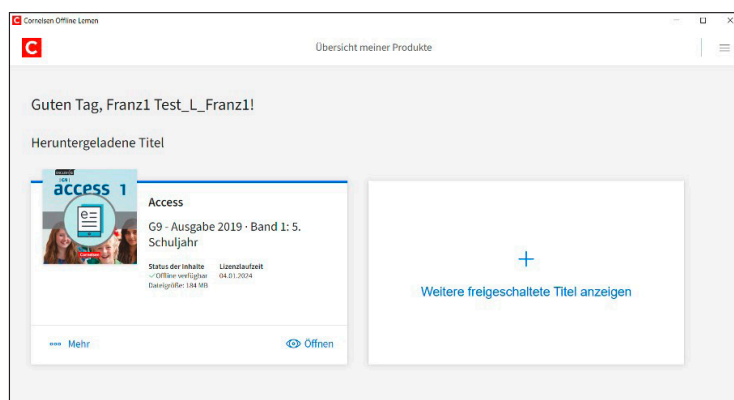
Cornelsen Offline Lernen

Übersicht meiner Produkte

Guten Tag, Franz1 Test_L_Franz1!

Heruntergeladene Titel

access 1

Access

G9 - Ausgabe 2019 · Band 1: 5. Schuljahr

Status der Inhalte
✓ Offline verfügbar
Dateigröße: 1.84 MB

Lizenzlaufzeit
04.01.2024

Mehr

Öffnen

+

Weitere freigeschaltete Titel anzeigen